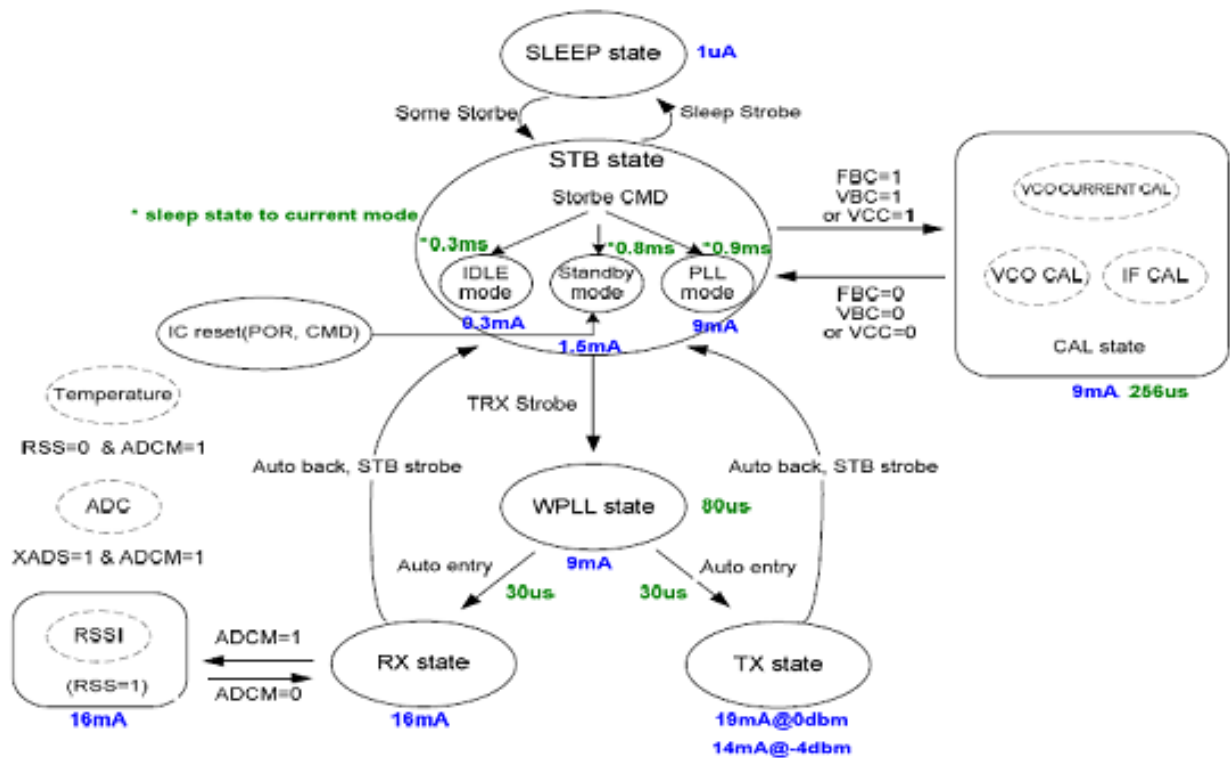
SLEEP state 1uA

Some Storbe

Sleep Strobe

STB state

Storbe CMD

* sleep state to current mode

*0.3ms

*0.8ms

*0.9ms

IDLE mode

Standby mode

PLL mode

0.3mA

1.5mA

9mA

IC reset(POR, CMD)

FBC=1 VBC=1 or VCC=1

FBC=0 VBC=0 or VCC=0

VCO CURRENT CAL

VCO CAL

IF CAL

CAL state

9mA 256us

Temperature

RSS=0 & ADCM=1

ADC

XADS=1 & ADCM=1

TRX Strobe

Auto back, STB strobe

Auto back, STB strobe

WPLL state 80us

9mA

Auto entry

Auto entry

30us

30us

RSSI

(RSS=1)

16mA

ADCM=1

ADCM=0

RX state

16mA

TX state

19mA@0dbm

14mA@-4dbm